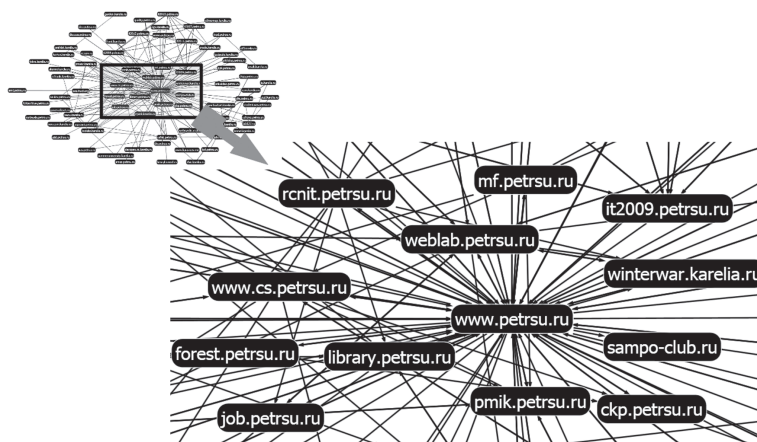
rcnit.petrsu.ru
mf.petrsu.ru
it2009.petrsu.ru
weblab.petrsu.ru
winterwar.karelia.ru
www.cs.petrsu.ru
www.petrsu.ru
sampo-club.ru
forest.petrsu.ru
library.petrsu.ru
pmik.petrsu.ru
ckp.petrsu.ru
job.petrsu.ru